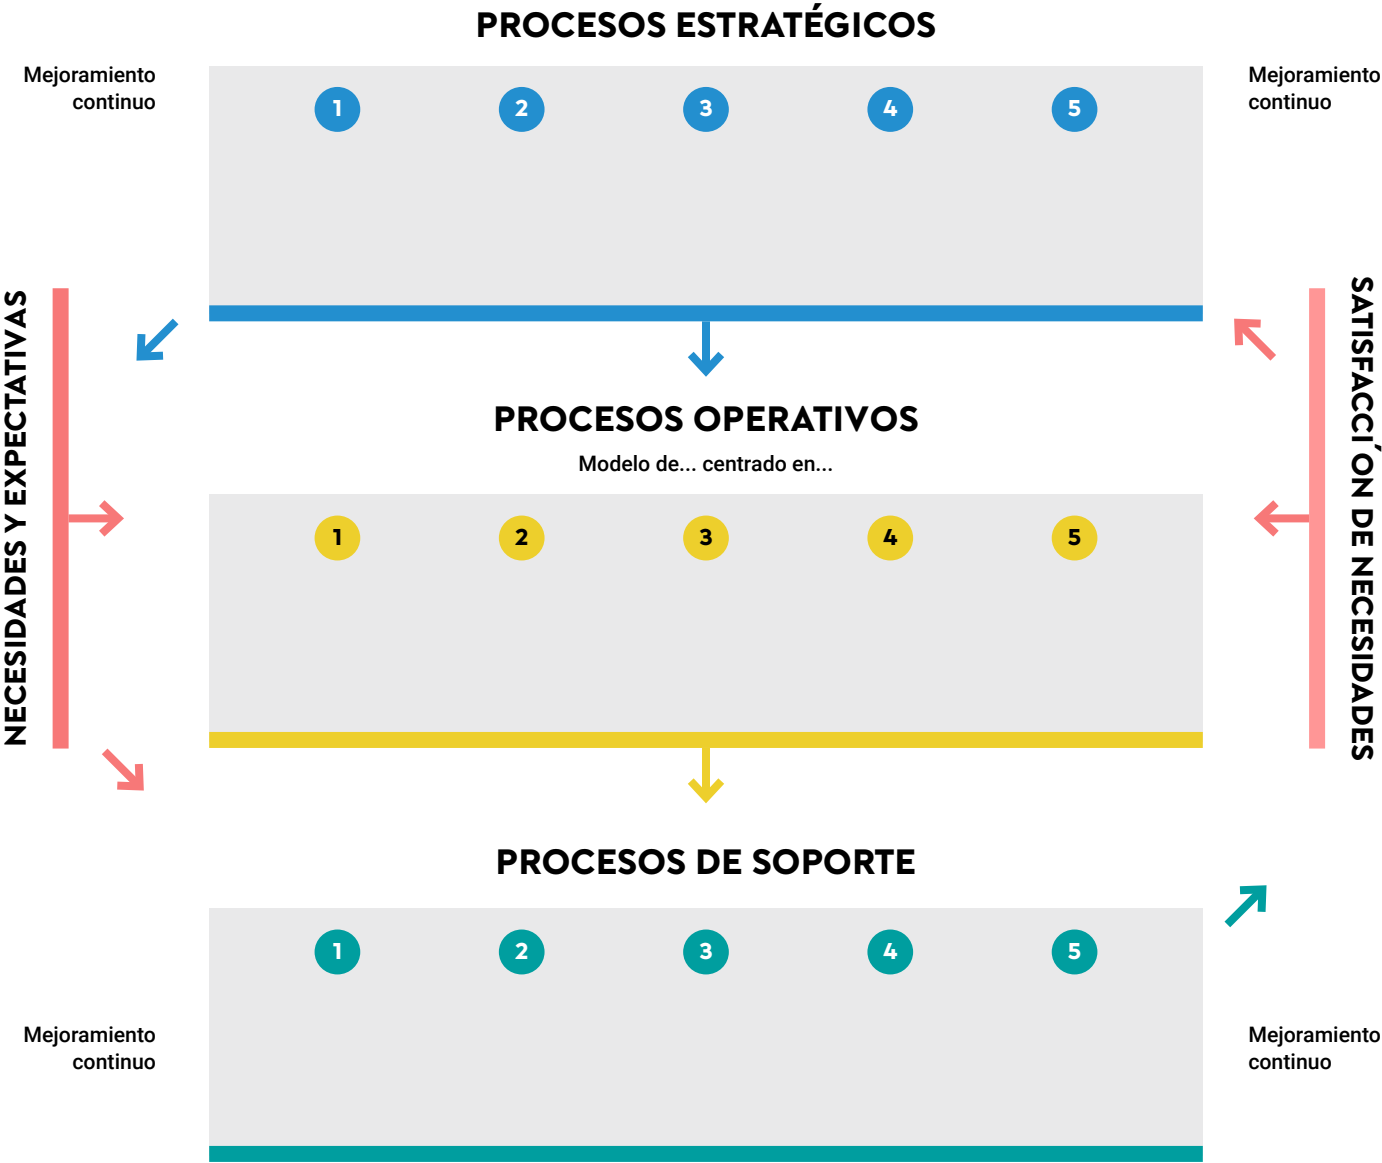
PROCESOS ESTRATÉGICOS

Mejoramiento continuo

1 2 3 4 5

Mejoramiento continuo

NECESIDADES Y EXPECTATIVAS

SATISFACCI´ON DE NECESIDADES

PROCESOS OPERATIVOS

Modelo de... centrado en...

1 2 3 4 5

PROCESOS DE SOPORTE

1 2 3 4 5

Mejoramiento continuo

Mejoramiento continuo